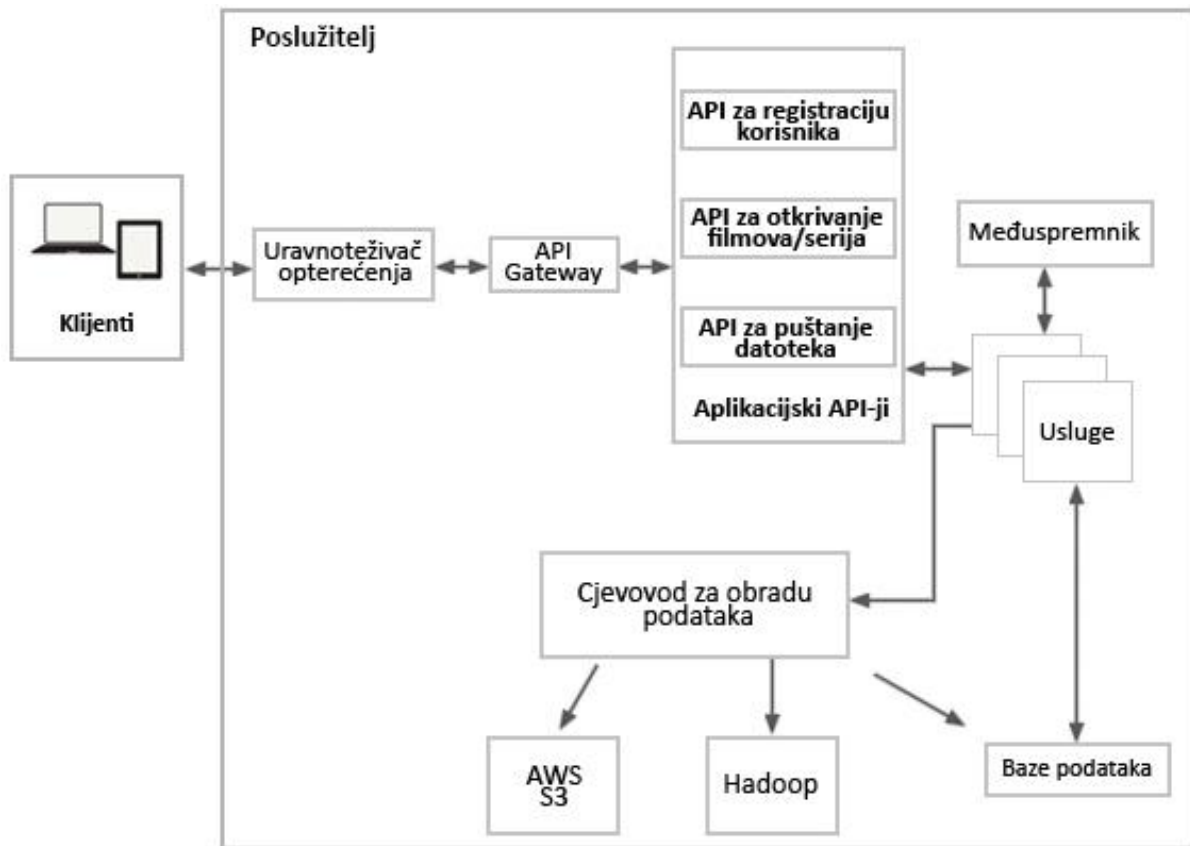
Poslužitelj

Klijenti

Uravnoteživač opterećenja

API Gateway

API za registraciju korisnika

API za otkrivanje filmova/serija

API za puštanje datoteka

Aplikacijski API-ji

Međuspremnik

Usluge

Cjevovod za obradu podataka

AWS S3

Hadoop

Baze podataka